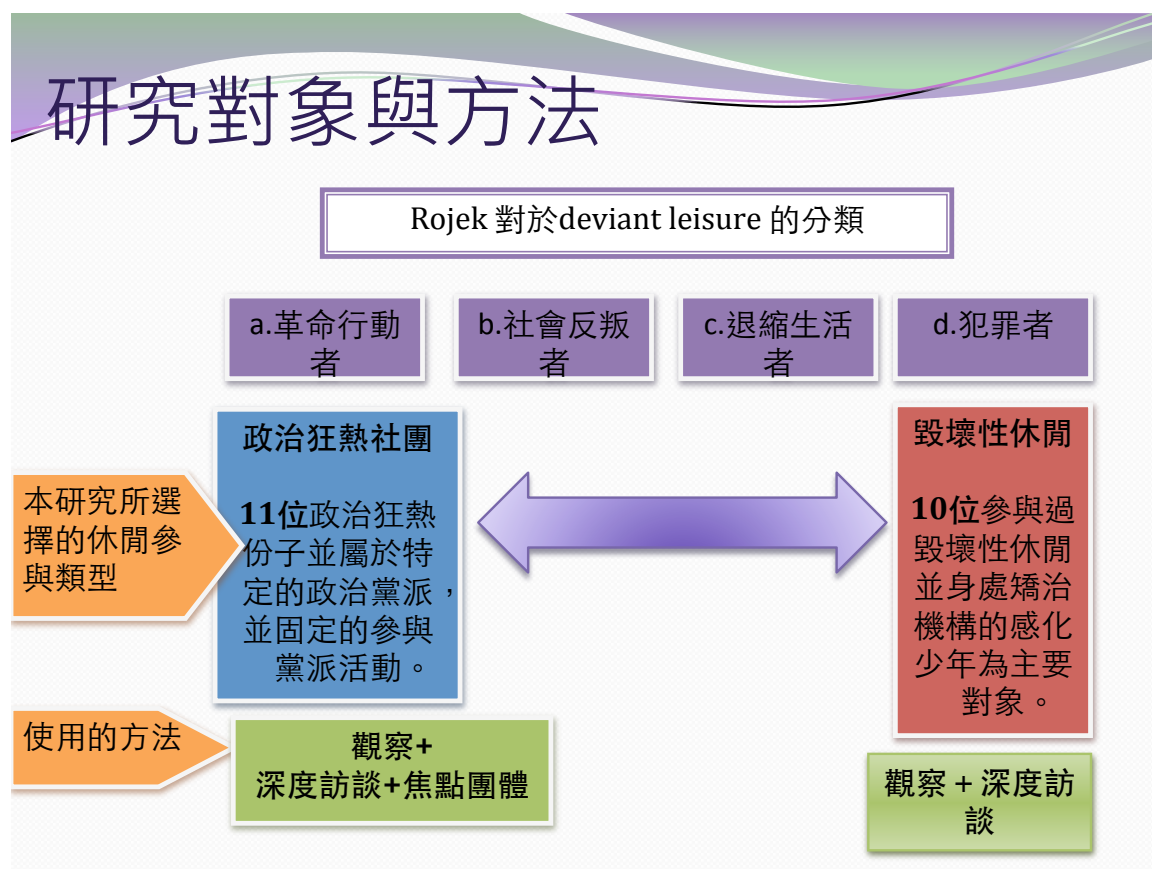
研究對象與方法

Rojek 對於deviant leisure 的分類

a.革命行動者

b.社會反叛者

c.退縮生活者

d.犯罪者

本研究所選擇的休閒參與類型

政治狂熱社團

11位政治狂熱份子並屬於特定的政治黨派，並固定的參與黨派活動。

毀壞性休閒

10位參與過毀壞性休閒並身處矯治機構的感化少年為主要對象。

使用的方法

觀察+深度訪談+焦點團體

觀察 + 深度訪談